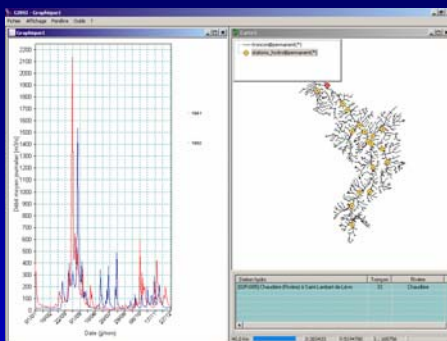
GIBSI - Graphique1
Fichier Affichage Fenêtre Outils ?
Graphique1
2200
2100
2000
1900
1800
1700
1600
1500
1400
1300
1200
1100
1000
900
800
700
600
500
400
300
200
100
0
Débit moyen journalier (m³/s)
Date (jj/mm)
1981
1982
Carte1
troncon@permanent(*)
stations_hydro@permanent(*)
Station hydro | Tronçon | Rivière
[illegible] Chaudière (Rivière) à Saint-Lambert-de-Lévis | 53 | Chaudière